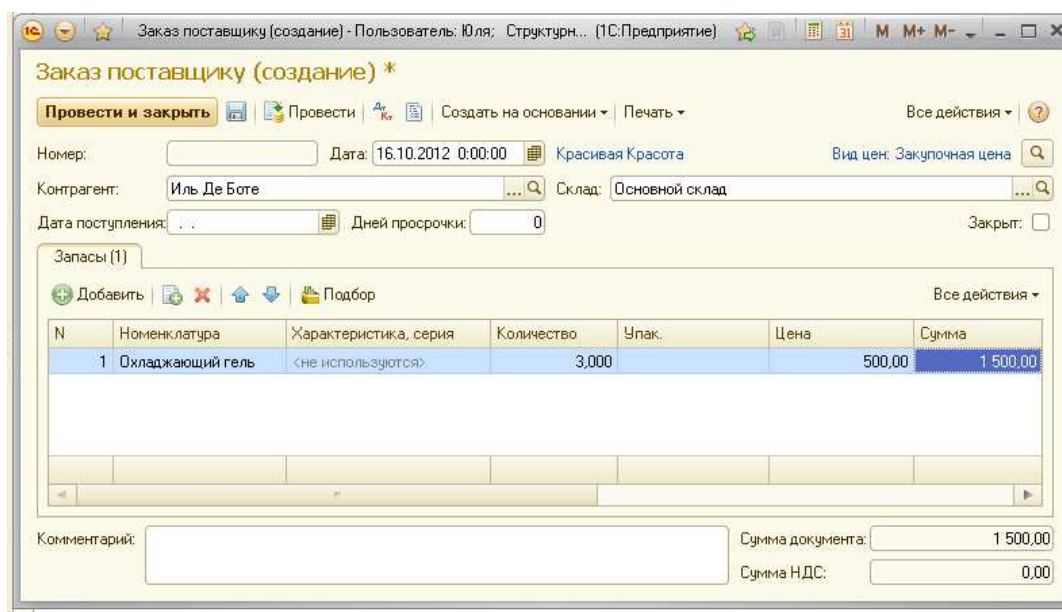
Заказ поставщику (создание) - Пользователь: Юля; Структурн... (1С:Предприятие) M M+ M-

Заказ поставщику (создание) *

Провести и закрыть | Провести | Создать на основании ▾ | Печать ▾ | Все действия ▾ | ?

Номер: | Дата: 16.10.2012 0:00:00 | Красивая Красота | Вид цен: Закупочная цена

Контрагент: Иль Де Боте | Склад: Основной склад

Дата поступления: . . | Дней просрочки: 0 | Закрыт:

Запасы (1)

Добавить | Подбор | Все действия ▾

| N | Номенклатура | Характеристика, серия | Количество | Упак. | Цена | Сумма |
|---|---|---|---|---|---|---|
| 1 | Охлаждающий гель | <не используются> | 3,000 | | 500,00 | 1 500,00 |

Комментарий:

Сумма документа: 1 500,00

Сумма НДС: 0,00